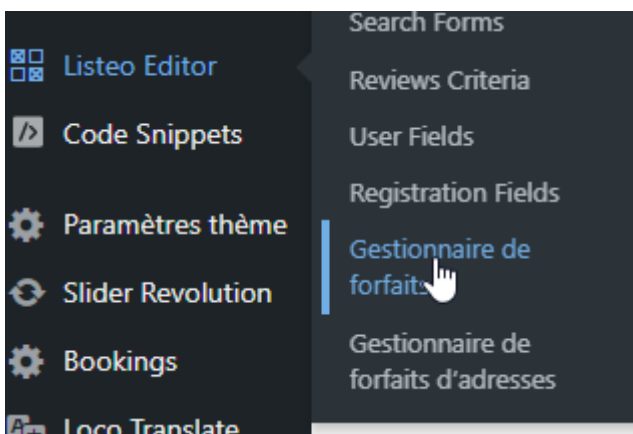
Listeo Editor
Code Snippets
Paramètres thème
Slider Revolution
Bookings
Loco Translate

Search Forms
Reviews Criteria
User Fields
Registration Fields
Gestionnaire de forfaits
Gestionnaire de forfaits d'adresses